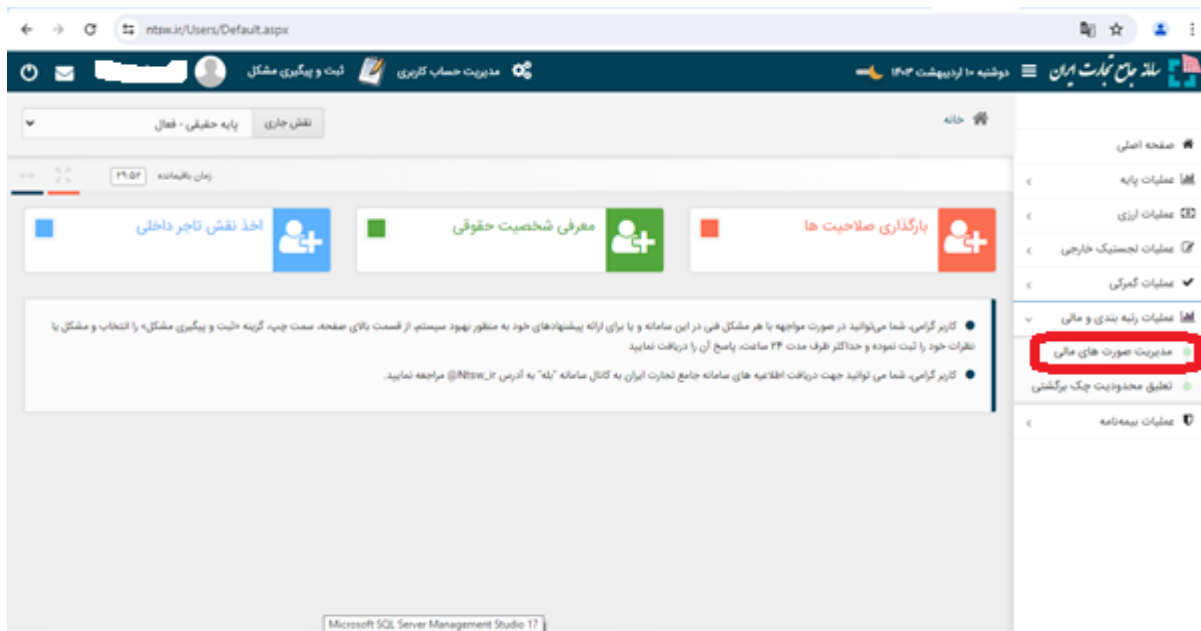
ntsw.ir/Users/Default.aspx

سامانه جامع تجارت ایران
دوشنبه ۱۰ اردیبهشت ۱۴۰۳
مدیریت حساب کاربری
ثبت و پیگیری مشکل

خانه
نقش جاری
پایه حقیقی - فعال
زمان باقیمانده ۲۹:۵۲

صفحه اصلی
عملیات پایه
عملیات ارزی
عملیات لجستیک خارجی
عملیات گمرکی
عملیات رتبه بندی و مالی
مدیریت صورت های مالی
تعلیق محدودیت چک برگشتی
عملیات بیمه‌نامه

بارگذاری صلاحیت ها
معرفی شخصیت حقوقی
اخذ نقش تاجر داخلی

کاربر گرامی، شما می‌توانید در صورت مواجهه با هر مشکل فنی در این سامانه و یا برای ارائه پیشنهادهای خود به منظور بهبود سیستم، از قسمت بالای صفحه، سمت چپ، گزینه «ثبت و پیگیری مشکل» را انتخاب و مشکل یا نظرات خود را ثبت نموده و حداکثر ظرف مدت ۲۴ ساعت، پاسخ آن را دریافت نمایید

کاربر گرامی، شما می توانید جهت دریافت اطلاعیه های سامانه جامع تجارت ایران به کانال سامانه "بله" به آدرس iNtsw_ir@ مراجعه نمایید.

Microsoft SQL Server Management Studio 17